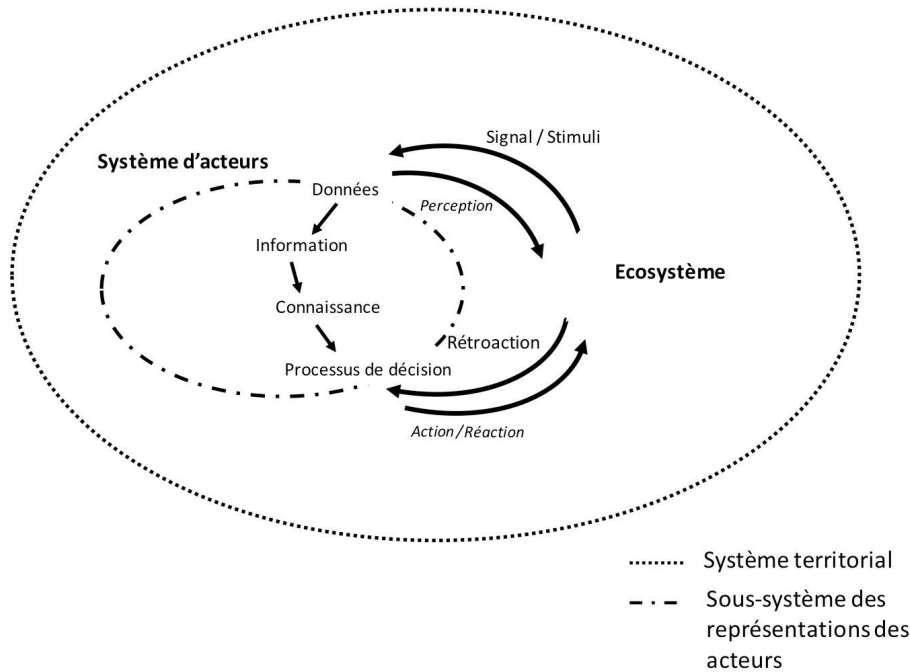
Signal / Stimuli

Système d'acteurs

Données

Perception

Information

Ecosystème

Connaissance

Rétroaction

Processus de décision

Action / Réaction

Système territorial

Sous-système des représentations des acteurs